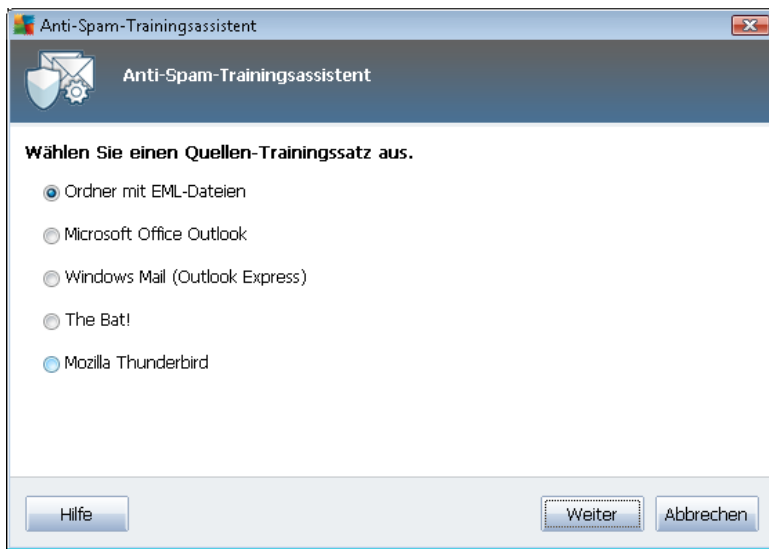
Anti-Spam-Trainingsassistent

Anti-Spam-Trainingsassistent

Wählen Sie einen Quellen-Trainingssatz aus.

Ordner mit EML-Dateien

Microsoft Office Outlook

Windows Mail (Outlook Express)

The Bat!

Mozilla Thunderbird

Hilfe

Weiter

Abbrechen